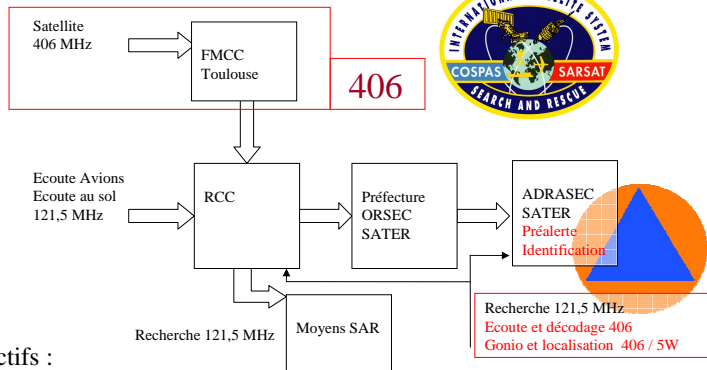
Satellite
406 MHz

FMCC
Toulouse

406

INTERNATIONAL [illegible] LLITE SYSTEM
COSPAS SARSAT
SEARCH AND RESCUE

Ecoute Avions
Ecoute au sol
121,5 MHz

RCC

Préfecture
ORSEC
SATER

ADRASEC
SATER
Préalerte
Identification

Recherche 121,5 MHz

Moyens SAR

Recherche 121,5 MHz
Ecoute et décodage 406
Gonio et localisation 406 / 5W

ctifs :